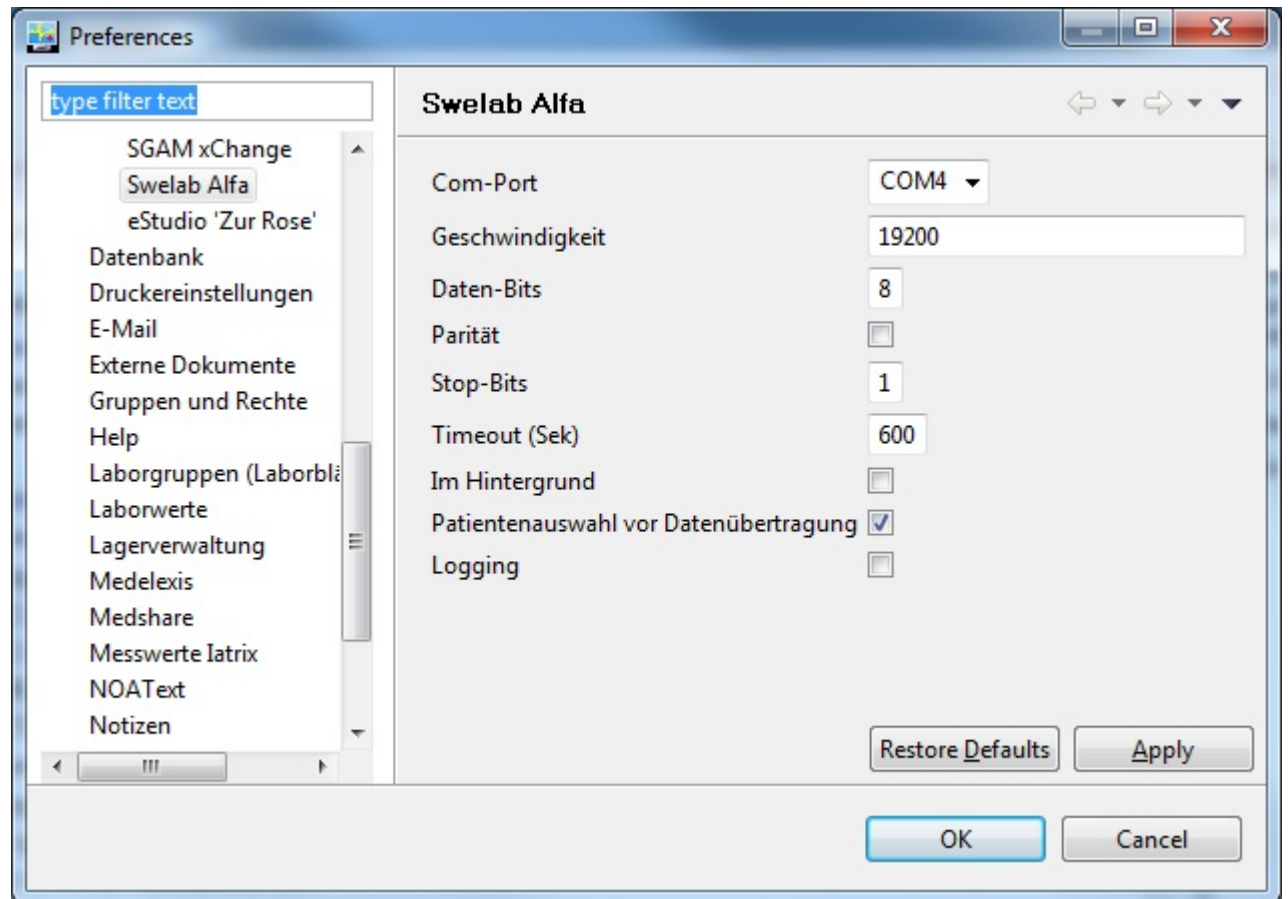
Preferences

type filter text

SGAM xChange
Swelab Alfa
eStudio 'Zur Rose'
Datenbank
Druckereinstellungen
E-Mail
Externe Dokumente
Gruppen und Rechte
Help
Laborgruppen (Laborblä
Laborwerte
Lagerverwaltung
Medelexis
Medshare
Messwerte Iatrix
NOAText
Notizen

Swelab Alfa

Com-Port COM4
Geschwindigkeit 19200
Daten-Bits 8
Parität
Stop-Bits 1
Timeout (Sek) 600
Im Hintergrund
Patientenauswahl vor Datenübertragung
Logging

Restore Defaults
Apply

OK
Cancel